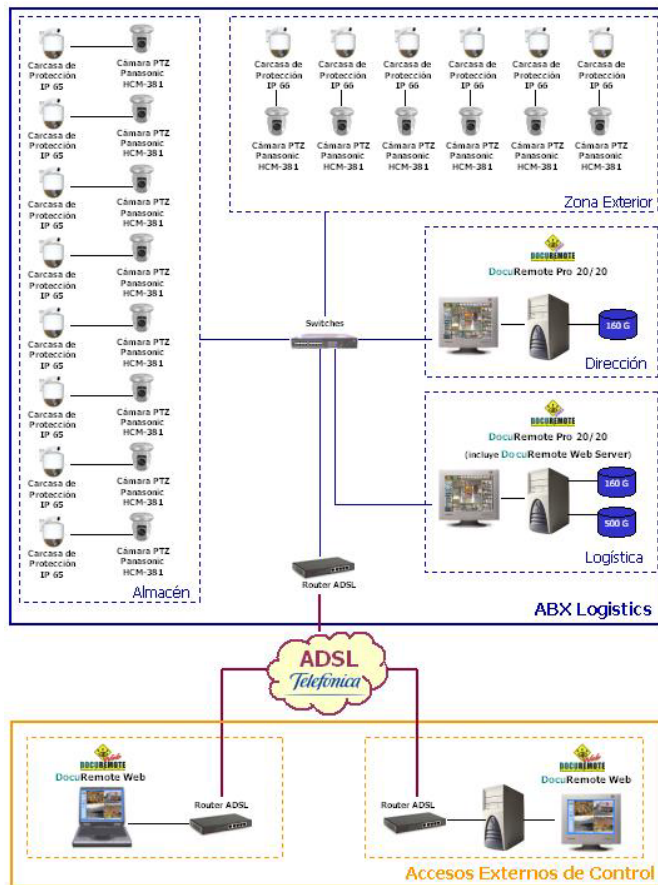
Carcasa de Protección IP 65
Cámara PTZ Panasonic HCM-381

Carcasa de Protección IP 65
Cámara PTZ Panasonic HCM-381

Carcasa de Protección IP 65
Cámara PTZ Panasonic HCM-381

Carcasa de Protección IP 65
Cámara PTZ Panasonic HCM-381

Carcasa de Protección IP 65
Cámara PTZ Panasonic HCM-381

Carcasa de Protección IP 65
Cámara PTZ Panasonic HCM-381

Carcasa de Protección IP 65
Cámara PTZ Panasonic HCM-381

Carcasa de Protección IP 65
Cámara PTZ Panasonic HCM-381

Almacén

Carcasa de Protección IP 66
Carcasa de Protección IP 66
Carcasa de Protección IP 66
Carcasa de Protección IP 66
Carcasa de Protección IP 66
Carcasa de Protección IP 66

Cámara PTZ Panasonic HCM-381
Cámara PTZ Panasonic HCM-381
Cámara PTZ Panasonic HCM-381
Cámara PTZ Panasonic HCM-381
Cámara PTZ Panasonic HCM-381
Cámara PTZ Panasonic HCM-381

Zona Exterior

Switches

DOCUREMOTE
DocuRemote Pro 20/20
160 G
Dirección

DOCUREMOTE
DocuRemote Pro 20/20
(incluye DocuRemote Web Server)
160 G
500 G
Logística

Router ADSL

ABX Logistics

ADSL
Telefónica

DOCUREMOTE
DocuRemote Web
Router ADSL

Router ADSL
DOCUREMOTE
DocuRemote Web

Accesos Externos de Control